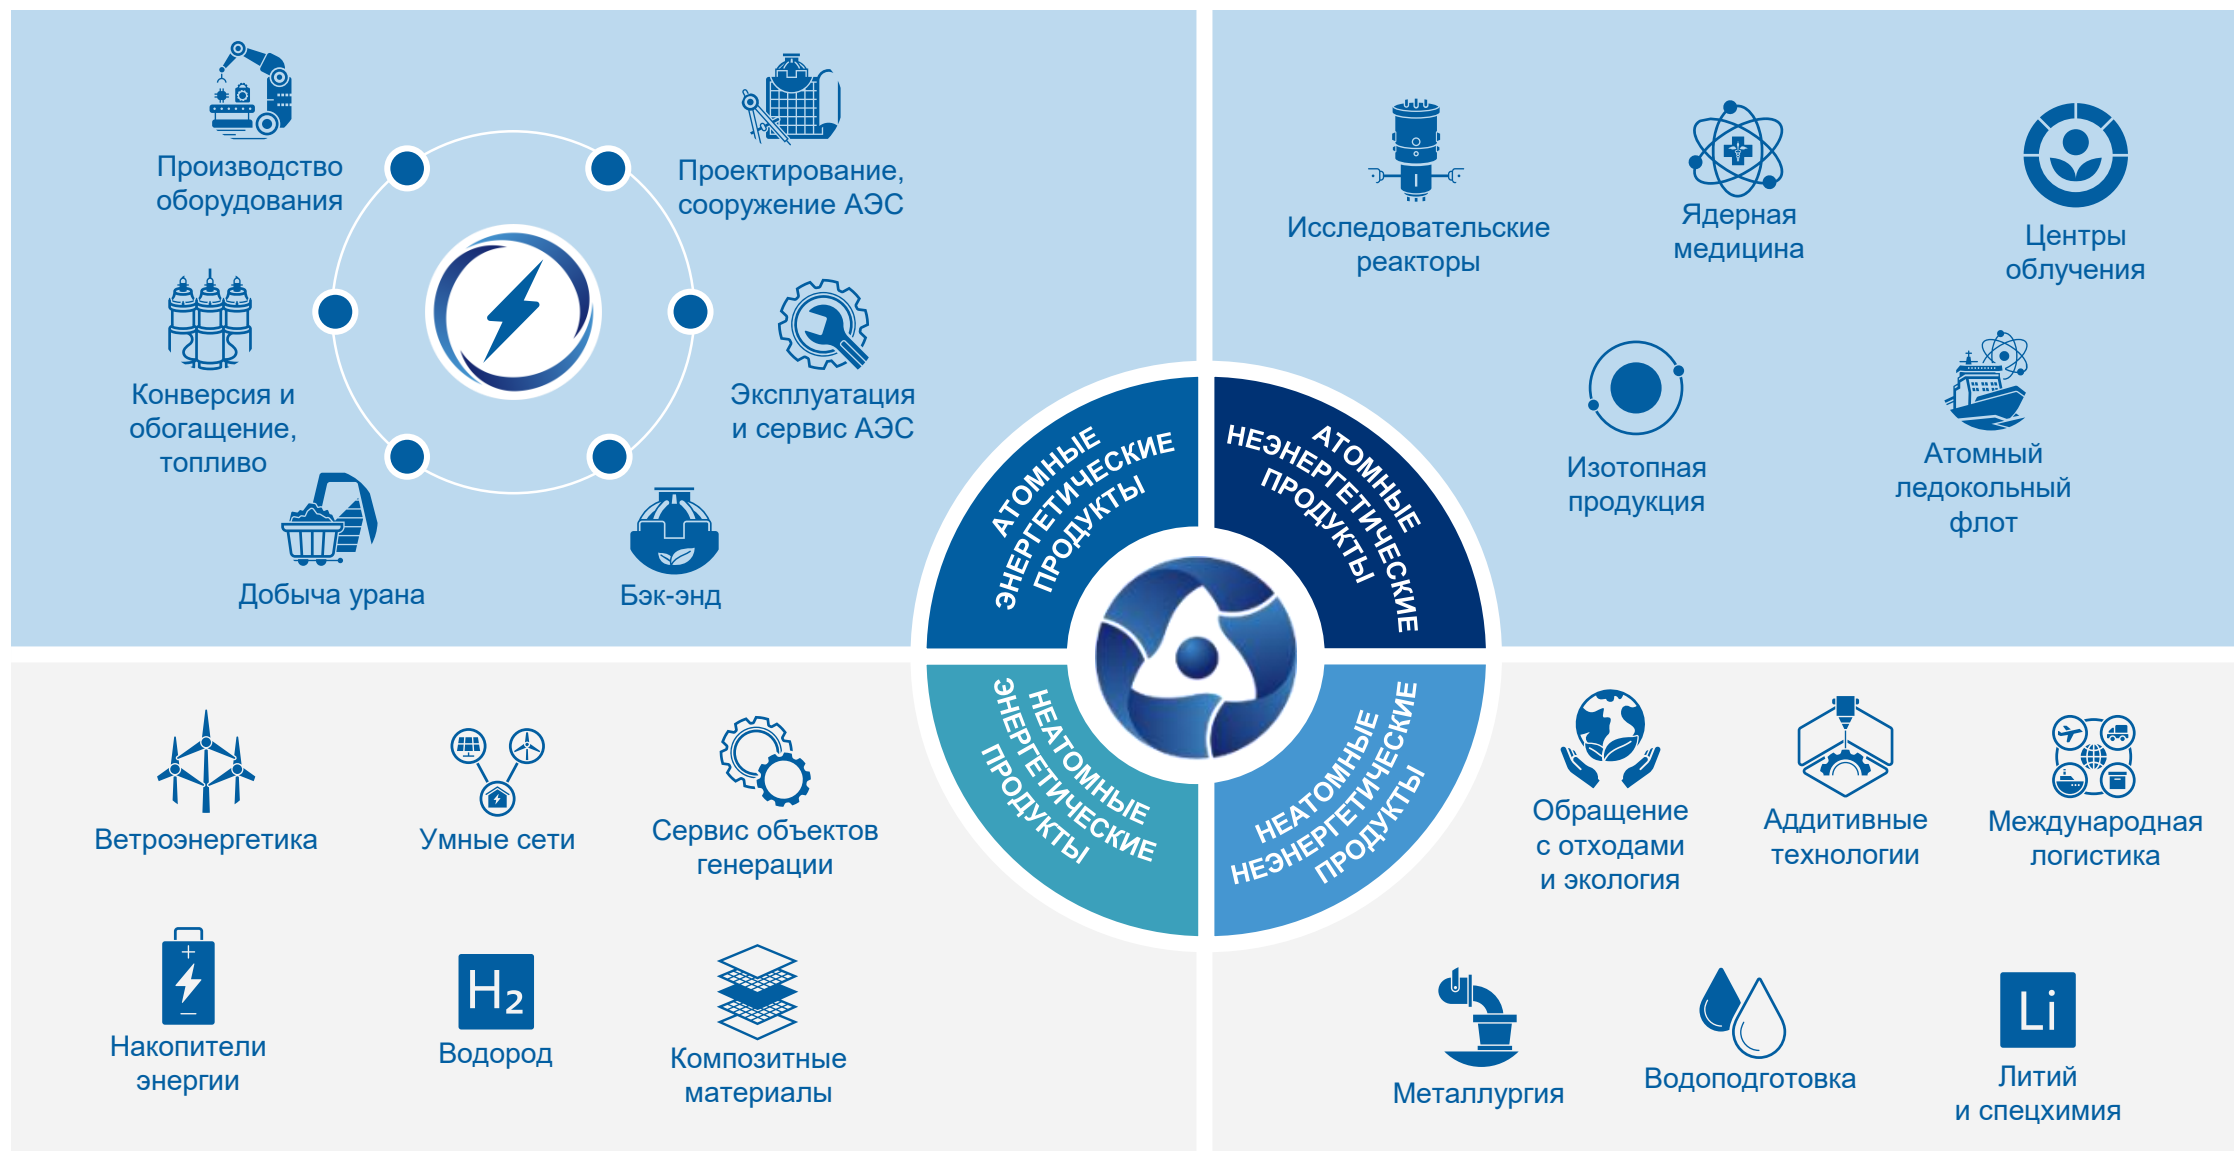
Производство оборудования

Проектирование, сооружение АЭС

Конверсия и обогащение, топливо

Эксплуатация и сервис АЭС

Добыча урана

Бэк-энд

Исследовательские реакторы

Ядерная медицина

Центры облучения

Изотопная продукция

Атомный ледокольный флот

АТОМНЫЕ ЭНЕРГЕТИЧЕСКИЕ ПРОДУКТЫ

АТОМНЫЕ НЕЭНЕРГЕТИЧЕСКИЕ ПРОДУКТЫ

НЕАТОМНЫЕ ЭНЕРГЕТИЧЕСКИЕ ПРОДУКТЫ

НЕАТОМНЫЕ НЕЭНЕРГЕТИЧЕСКИЕ ПРОДУКТЫ

Ветроэнергетика

Умные сети

Сервис объектов генерации

Обращение с отходами и экология

Аддитивные технологии

Международная логистика

Накопители энергии

$H_2$

Водород

Композитные материалы

Металлургия

Водоподготовка

Li

Литий и спецхимия